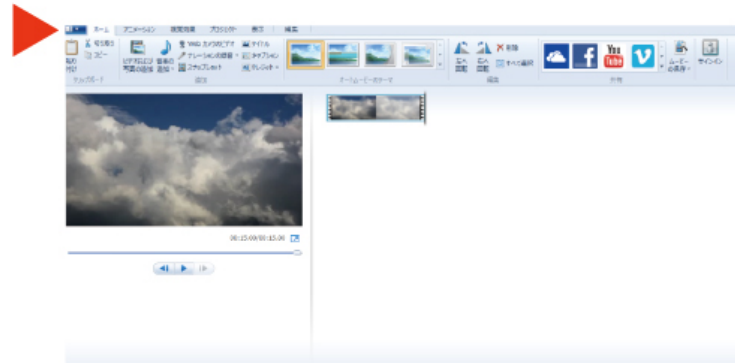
ホーム アニメーション 視覚効果 プロジェクト 表示 編集

貼り付け 切り取り コピー クリップボード

ビデオおよび写真の追加 音楽の追加 Web カメラのビデオ ナレーションの録音 スナップショット タイトル キャプション クレジット 追加

オートムービーのテーマ

左へ回転 右へ回転 削除 すべて選択 編集

共有 ムービーの保存 サインイン

00:15.00/00:15.00

You Tube